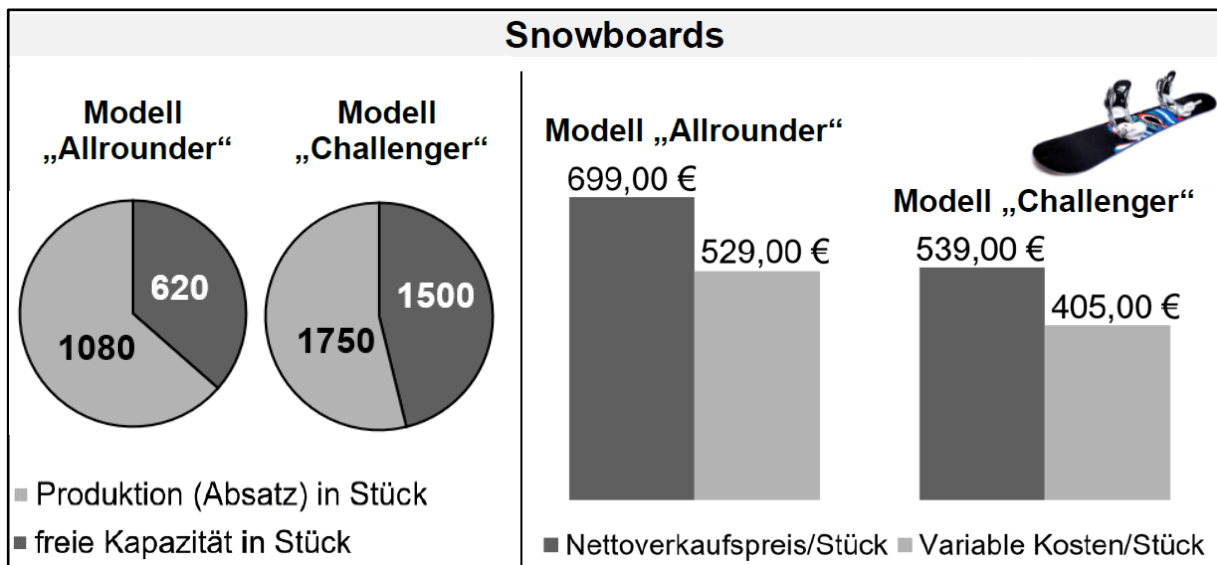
Snowboards

Modell „Allrounder“

Modell „Challenger“

620

1080

1500

1750

Produktion (Absatz) in Stück

freie Kapazität in Stück

Modell „Allrounder“

699,00 €

529,00 €

Modell „Challenger“

539,00 €

405,00 €

Nettoverkaufspreis/Stück Variable Kosten/Stück